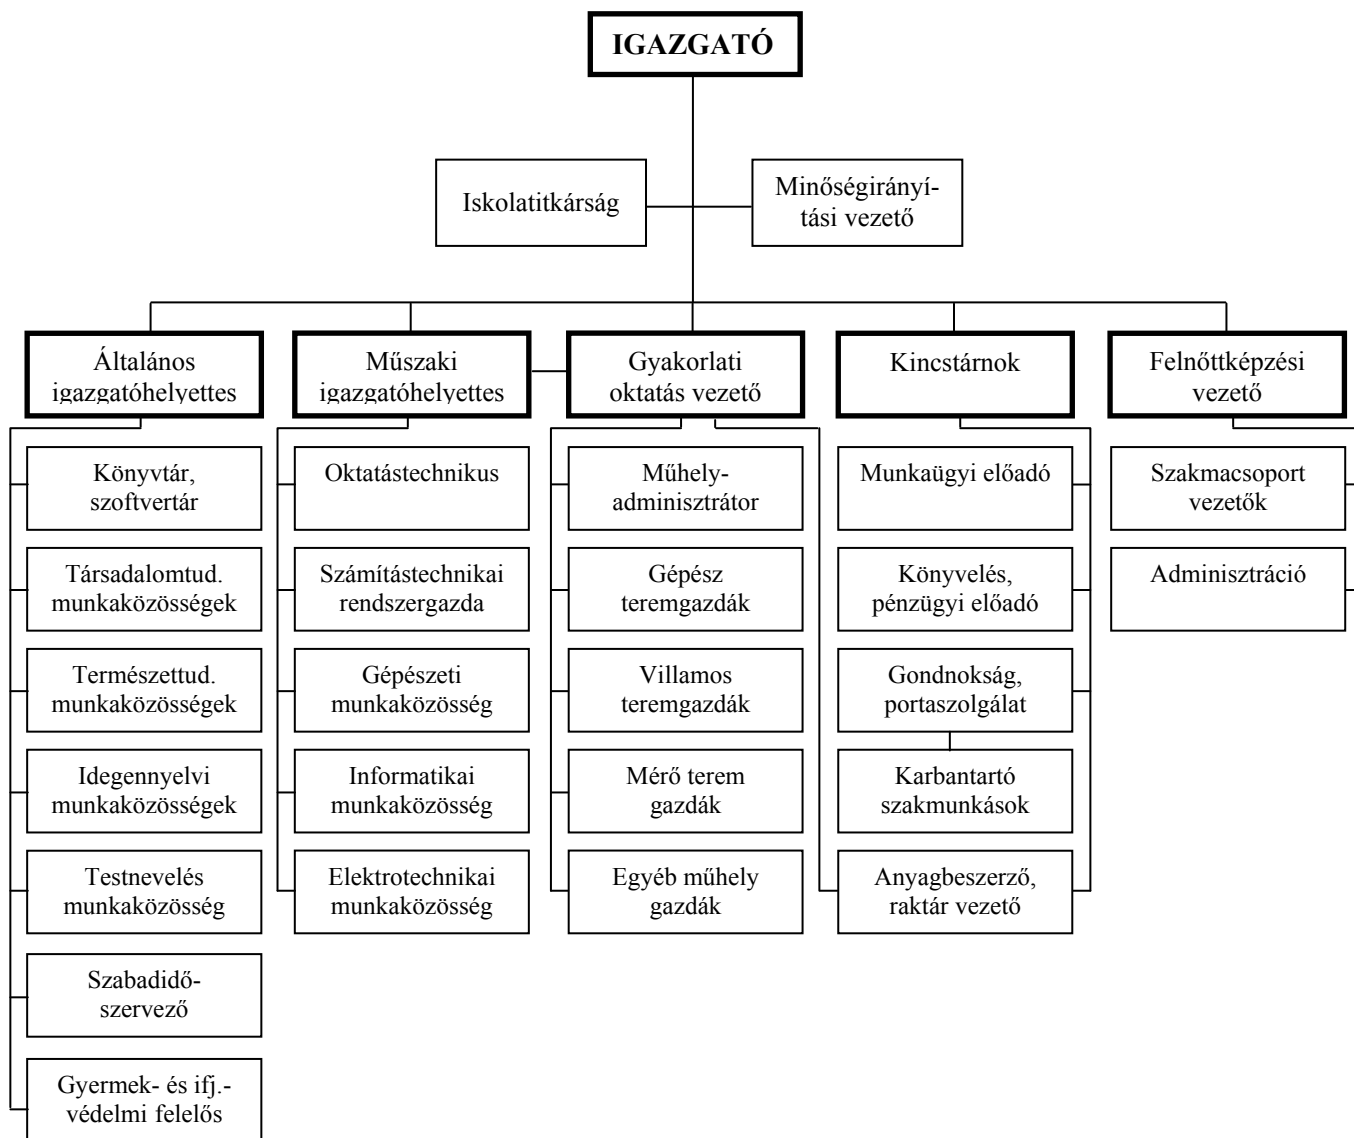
IGAZGATÓ

Iskolatitkárság

Minőségirányítási vezető

Általános igazgatóhelyettes

Műszaki igazgatóhelyettes

Gyakorlati oktatás vezető

Kincstárnok

Felnőttképzési vezető

Könyvtár, szoftvertár

Társadalomtud. munkaközösségek

Természettud. munkaközösségek

Idegennyelvi munkaközösségek

Testnevelés munkaközösség

Szabadidőszervező

Gyermek- és ifj.-védelmi felelős

Oktatástechnikus

Számítástechnikai rendszergazda

Gépészeti munkaközösség

Informatikai munkaközösség

Elektrotechnikai munkaközösség

Műhely-adminisztrátor

Gépész teremgazdák

Villamos teremgazdák

Mérő terem gazdák

Egyéb műhely gazdák

Munkaügyi előadó

Könyvelés, pénzügyi előadó

Gondnokság, portaszolgálat

Karbantartó szakmunkások

Anyagbeszerző, raktár vezető

Szakmacsoport vezetők

Adminisztráció